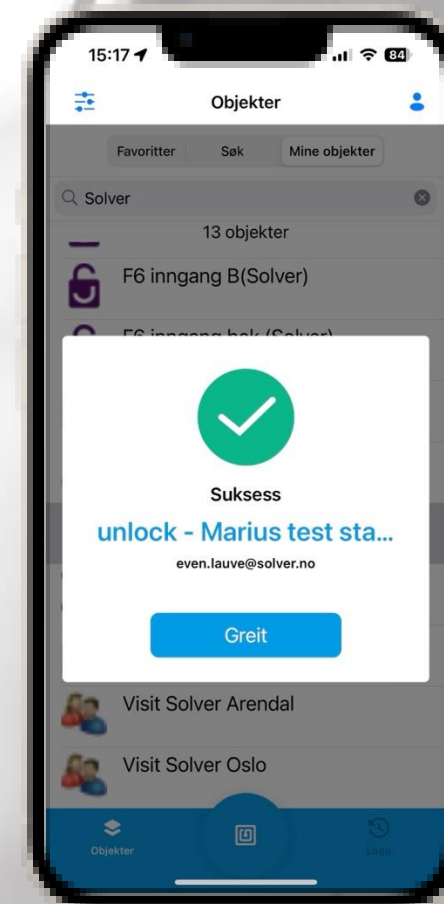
15:17

84

Objekter

Favoritter

Søk

Mine objekter

Solver

13 objekter

F6 inngang B(Solver)

F6 inngang bak (Solver)

Suksess

unlock - Marius test sta...

even.lauve@solver.no

Greit

Visit Solver Arendal

Visit Solver Oslo

Objekter

Logg